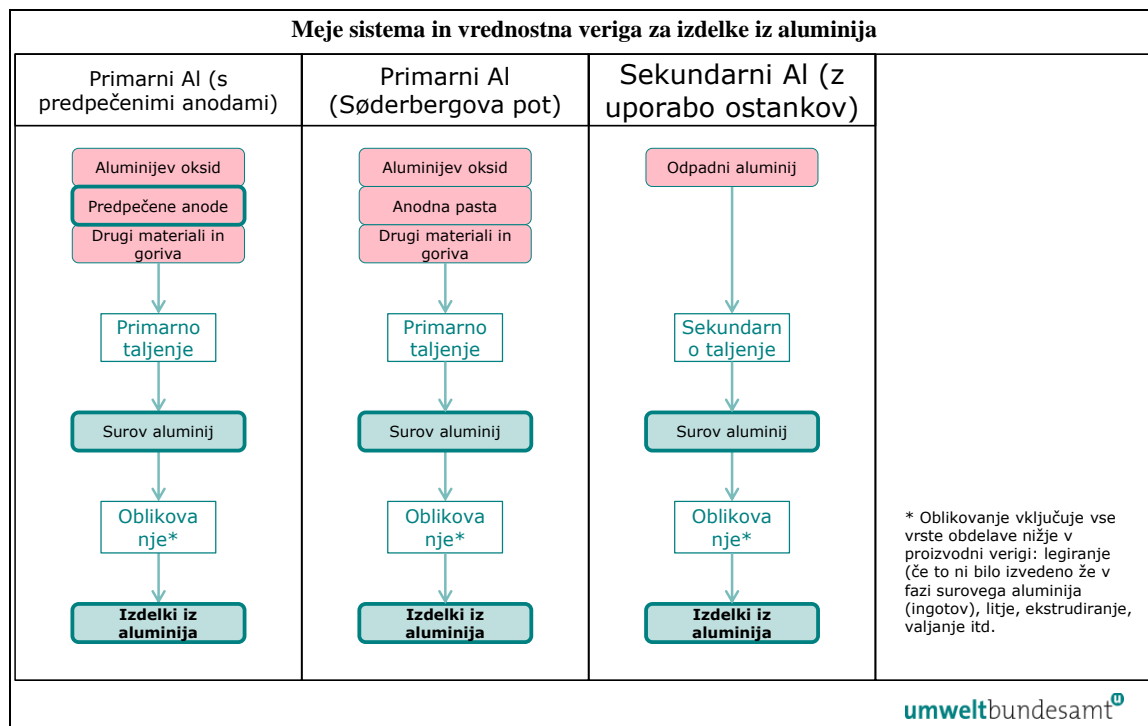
Meje sistema in vrednostna veriga za izdelke iz aluminija

| Primarni Al (s predpečenimi anodami) | Primarni Al (Søderbergova pot) | Sekundarni Al (z uporabo ostankov) | |
|---|---|---|---|
| Aluminijev oksid<br>Predpečene anode<br>Drugi materiali in goriva<br>Primarno taljenje<br>Surov aluminij<br>Oblikova nje*<br>Izdelki iz aluminija | Aluminijev oksid<br>Anodna pasta<br>Drugi materiali in goriva<br>Primarno taljenje<br>Surov aluminij<br>Oblikova nje*<br>Izdelki iz aluminija | Odpadni aluminij<br>Sekundarn o taljenje<br>Surov aluminij<br>Oblikova nje*<br>Izdelki iz aluminija | * Oblikovanje vključuje vse vrste obdelave nižje v proizvodni verigi: legiranje (če to ni bilo izvedeno že v fazi surovega aluminija (ingotov), litje, ekstrudiranje, valjanje itd. |

umweltbundesamt